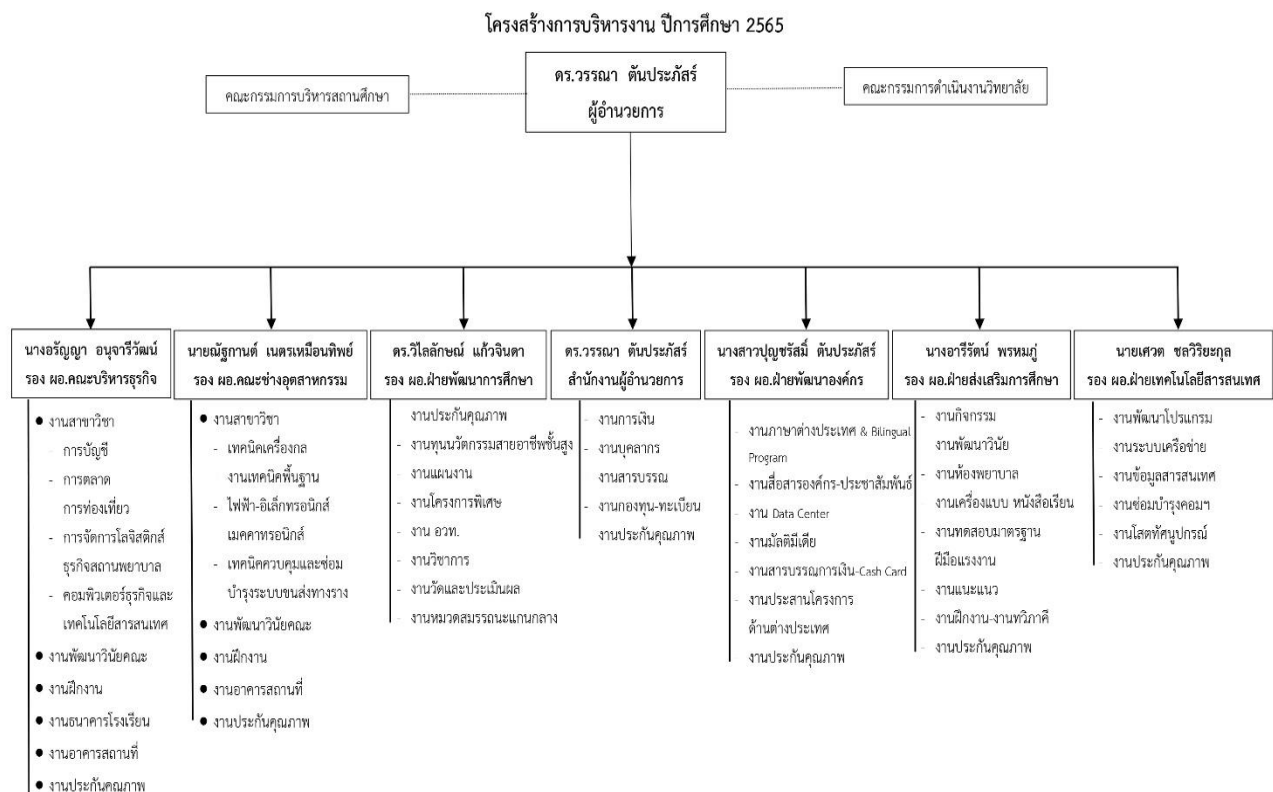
โครงสร้างการบริหารงาน ปีการศึกษา 2565

คณะกรรมการบริหารสถานศึกษา

ดร.วรรณา ตันประภัสร์
ผู้อำนวยการ

คณะกรรมการดำเนินงานวิทยาลัย

นางอรัญญา อนุจารีวัฒน์
รอง ผอ.คณะบริหารธุรกิจ

● งานสาขาวิชา
- การบัญชี
- การตลาด
การท่องเที่ยว
- การจัดการโลจิสติกส์
ธุรกิจสถานพยาบาล
- คอมพิวเตอร์ธุรกิจและเทคโนโลยีสารสนเทศ
● งานพัฒนาวินัยคณะ
● งานฝึกงาน
● งานธนาคารโรงเรียน
● งานอาคารสถานที่
● งานประกันคุณภาพ

นายณัฐกานต์ เนตรเหมือนทิพย์
รอง ผอ.คณะช่างอุตสาหกรรม

● งานสาขาวิชา
- เทคนิคเครื่องกล
งานเทคนิคพื้นฐาน
- ไฟฟ้า-อิเล็กทรอนิกส์
เมคคาทรอนิกส์
- เทคนิคควบคุมและซ่อมบำรุงระบบขนส่งทางราง
● งานพัฒนาวินัยคณะ
● งานฝึกงาน
● งานอาคารสถานที่
● งานประกันคุณภาพ

ดร.วิไลลักษณ์ แก้วจินดา
รอง ผอ.ฝ่ายพัฒนาการศึกษา

งานประกันคุณภาพ
- งานทุนนวัตกรรมสายอาชีพชั้นสูง
- งานแผนงาน
- งานโครงการพิเศษ
- งาน อวท.
- งานวิชาการ
- งานวัดและประเมินผล
- งานหมวดสมรรถนะแกนกลาง

ดร.วรรณา ตันประภัสร์
สำนักงานผู้อำนวยการ

- งานการเงิน
- งานบุคลากร
งานสารบรรณ
- งานกองทุน-ทะเบียน
งานประกันคุณภาพ

นางสาวปุญชรัสมิ์ ตันประภัสร์
รอง ผอ.ฝ่ายพัฒนาองค์กร

- งานภาษาต่างประเทศ & Bilingual Program
- งานสื่อสารองค์กร-ประชาสัมพันธ์
- งาน Data Center
- งานมัลติมีเดีย
- งานสารบรรณการเงิน-Cash Card
- งานประสานโครงการด้านต่างประเทศ
งานประกันคุณภาพ

นางอารีรัตน์ พรหมภู่
รอง ผอ.ฝ่ายส่งเสริมการศึกษา

- งานกิจกรรม
งานพัฒนาวินัย
- งานห้องพยาบาล
งานเครื่องแบบ หนังสือเรียน
- งานทดสอบมาตรฐานฝีมือแรงงาน
- งานแนะแนว
- งานฝึกงาน-งานทวิภาคี
- งานประกันคุณภาพ

นายเศวต ชลวิริยะกุล
รอง ผอ.ฝ่ายเทคโนโลยีสารสนเทศ

- งานพัฒนาโปรแกรม
- งานระบบเครือข่าย
- งานข้อมูลสารสนเทศ
- งานซ่อมบำรุงคอมฯ
- งานโสตทัศนูปกรณ์
- งานประกันคุณภาพ